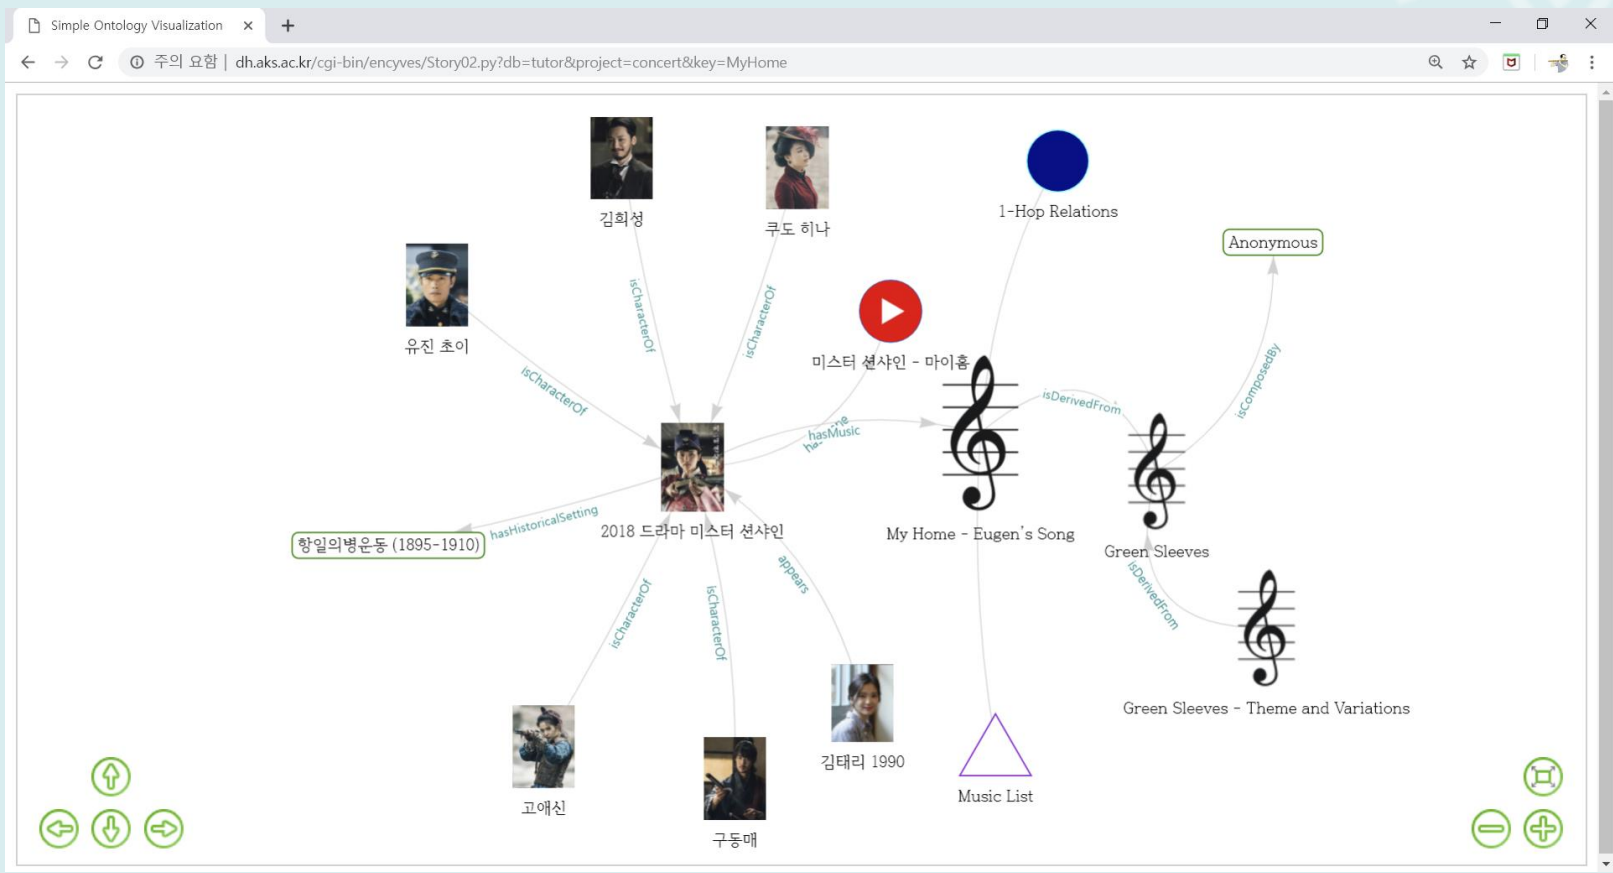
Simple Ontology Visualization ×

주의 요함 | dh.aks.ac.kr/cgi-bin/encyves/Story02.py?db=tutor&project=concert&key=MyHome

김희성

쿠도 히나

1-Hop Relations

Anonymous

유진 초이

isCharacterOf

isCharacterOf

미스터 션샤인 - 마이홈

isCharacterOf

isDerivedFrom

isComposedBy

hasMusic

hasHistoricalSetting

항일의병운동 (1895-1910)

2018 드라마 미스터 션샤인

My Home - Eugen's Song

Green Sleeves

isDerivedFrom

isCharacterOf

isCharacterOf

appears

Green Sleeves - Theme and Variations

김태리 1990

고애신

구동매

Music List